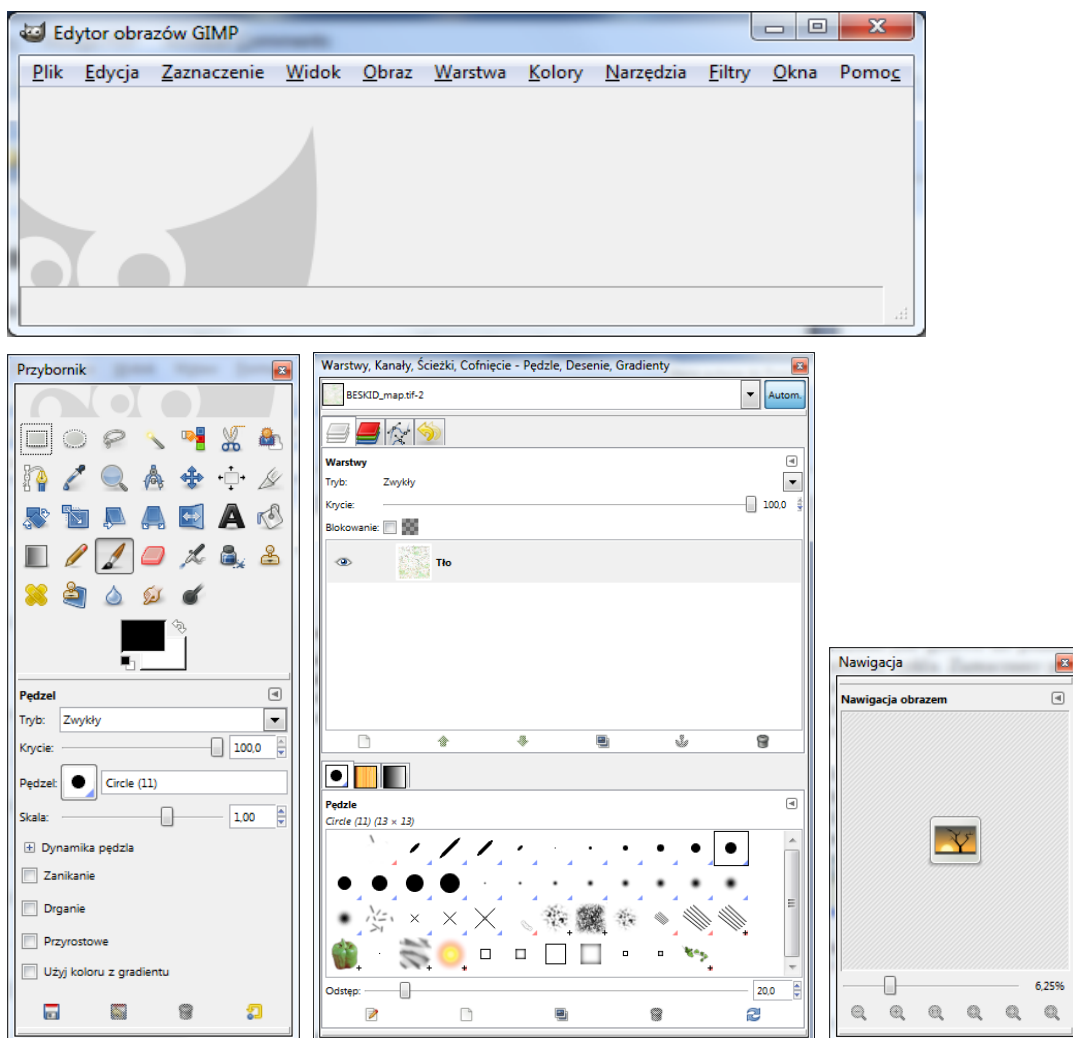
Edytor obrazów GIMP

Plik Edycja Zaznaczenie Widok Obraz Warstwa Kolory Narzędzia Filtry Okna Pomoc

Przybornik

Pędzel
Tryb: Zwykły
Krycie: 100,0
Pędzel: Circle (11)
Skala: 1,00
Dynamika pędzla
Zanikanie
Drganie
Przyrostowe
Użyj koloru z gradientu

Warstwy, Kanały, Ścieżki, Cofnięcie - Pędzle, Desenie, Gradienty
BESKID_map.tif-2
Autom.

Warstwy
Tryb: Zwykły
Krycie: 100,0
Blokowanie:
Tło

Pędzle
Circle (11) (13 × 13)
Odstęp: 20,0

Nawigacja
Nawigacja obrazem
6,25%